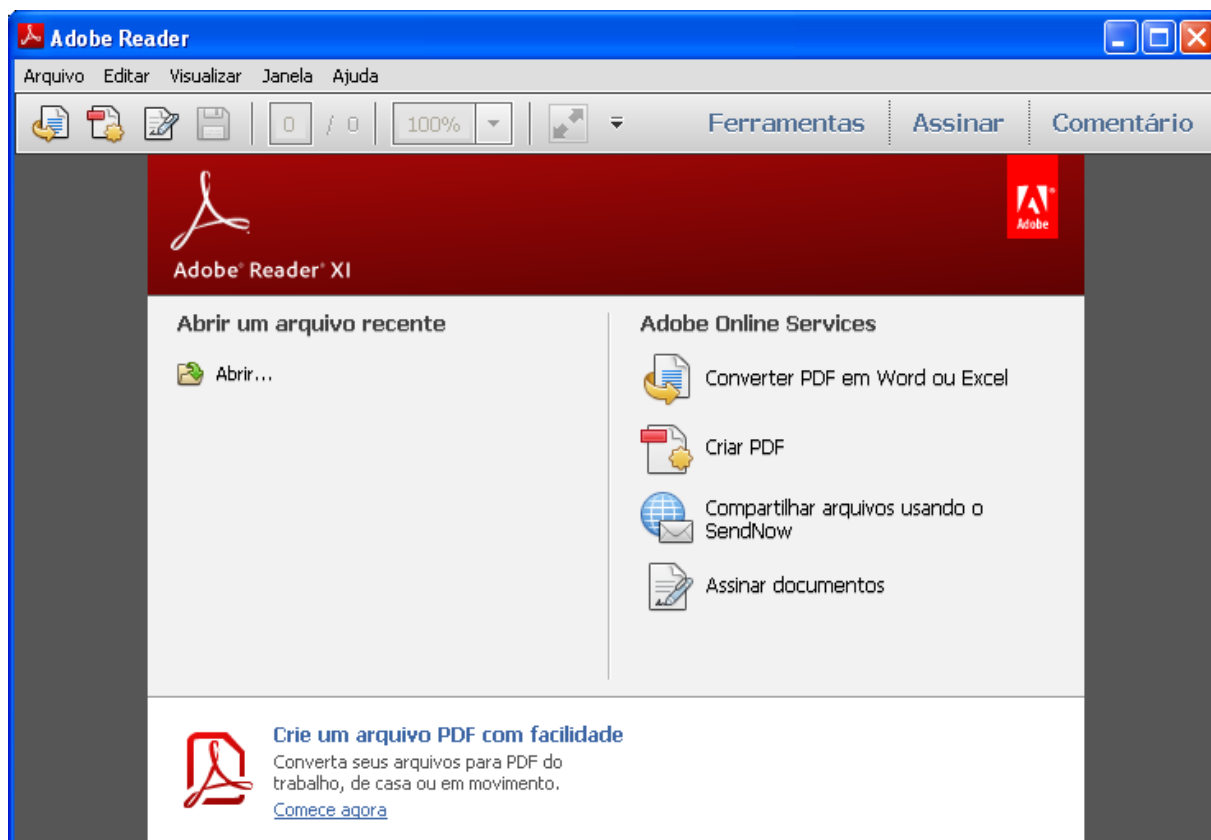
Adobe Reader

Arquivo Editar Visualizar Janela Ajuda

0 / 0 100%

Ferramentas Assinar Comentário

Adobe® Reader® XI

Adobe

Abrir um arquivo recente

Abrir...

Adobe Online Services

Converter PDF em Word ou Excel

Criar PDF

Compartilhar arquivos usando o SendNow

Assinar documentos

Crie um arquivo PDF com facilidade

Converta seus arquivos para PDF do trabalho, de casa ou em movimento.

Comece agora